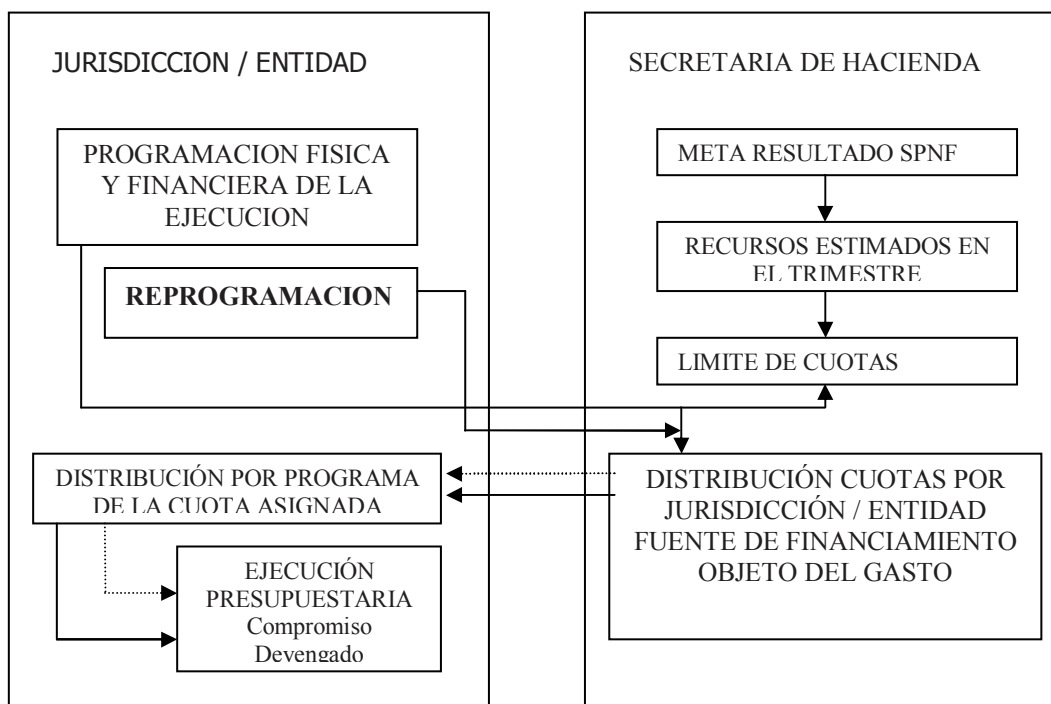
JURISDICCION / ENTIDAD

PROGRAMACION FISICA Y FINANCIERA DE LA EJECUCION

REPROGRAMACION

DISTRIBUCIÓN POR PROGRAMA DE LA CUOTA ASIGNADA

EJECUCIÓN PRESUPUESTARIA
Compromiso
Devengado

SECRETARIA DE HACIENDA

META RESULTADO SPNF

RECURSOS ESTIMADOS EN EL TRIMESTRE

LIMITE DE CUOTAS

DISTRIBUCIÓN CUOTAS POR JURISDICCIÓN / ENTIDAD FUENTE DE FINANCIAMIENTO OBJETO DEL GASTO